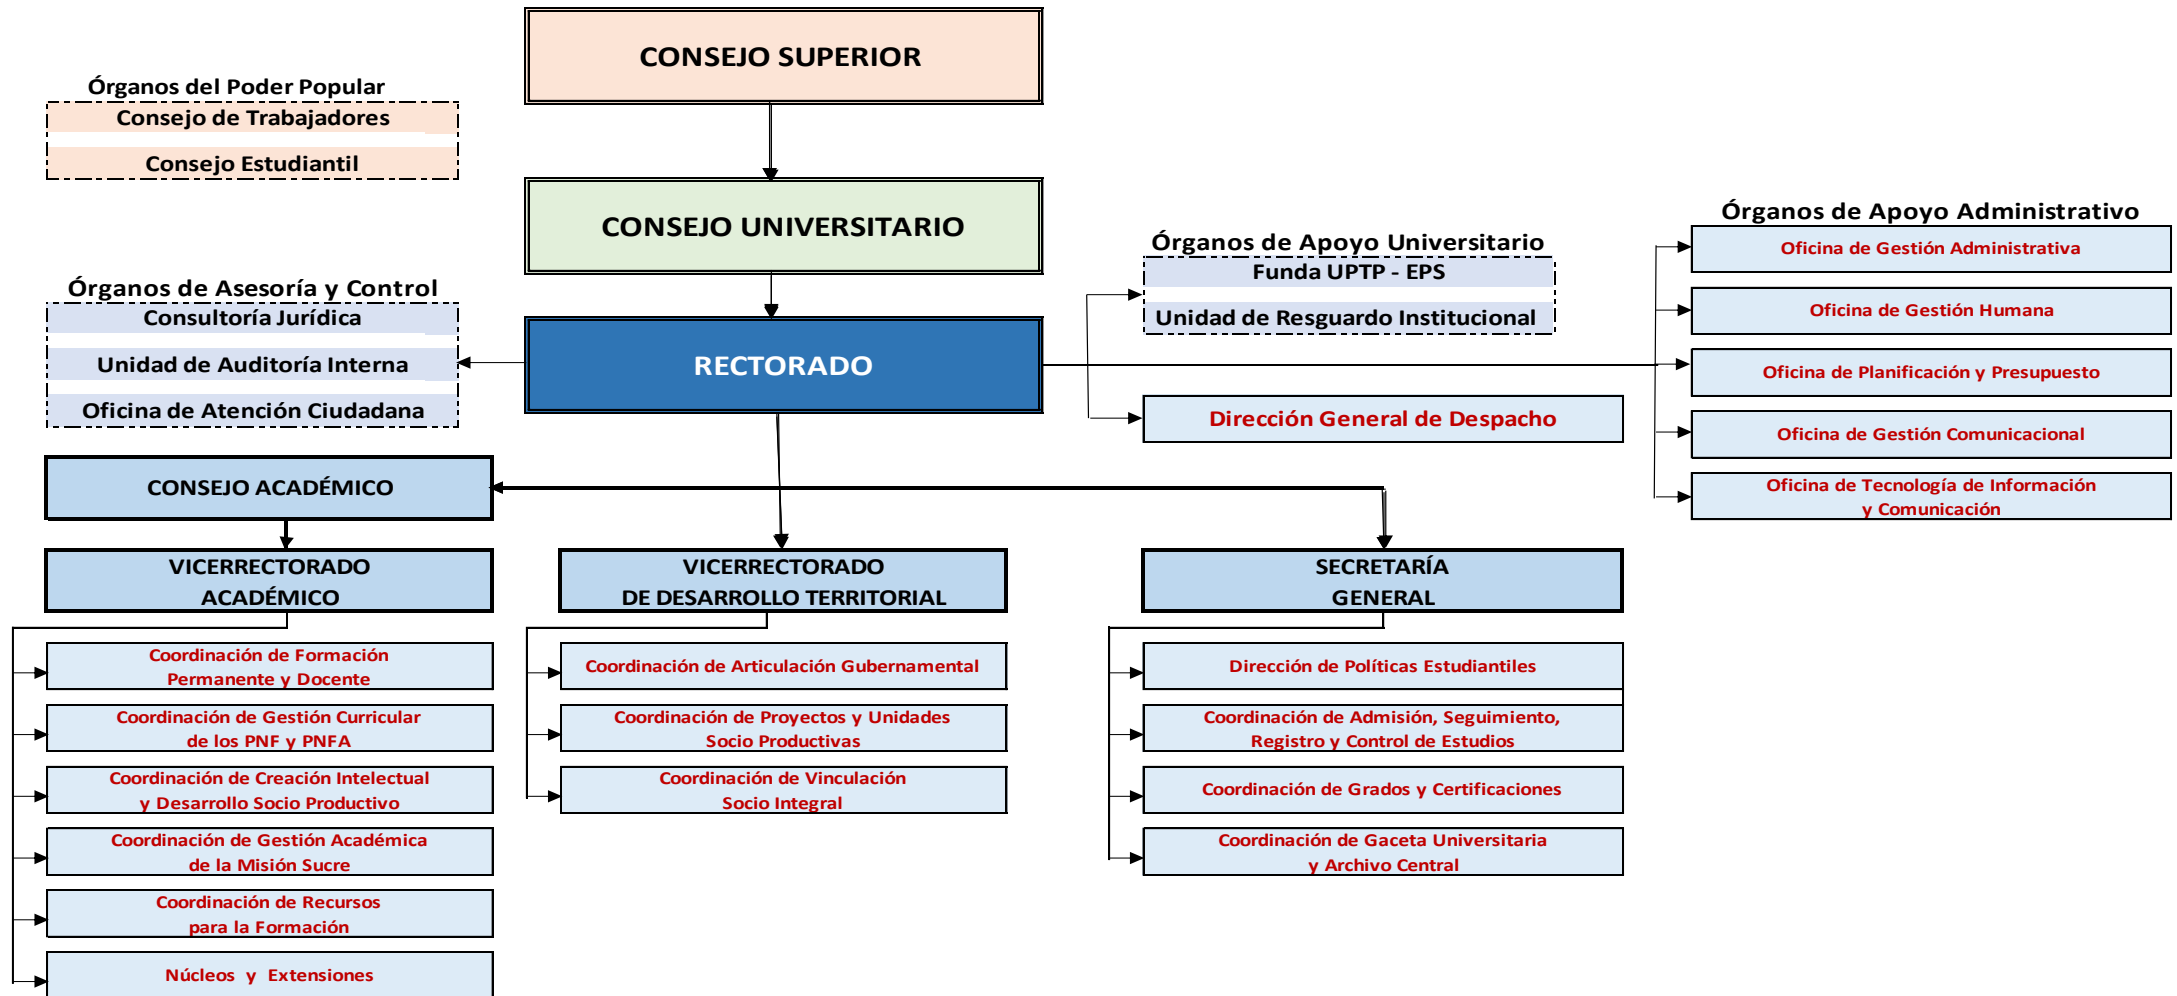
CONSEJO SUPERIOR

Órganos del Poder Popular
Consejo de Trabajadores
Consejo Estudiantil

CONSEJO UNIVERSITARIO

Órganos de Apoyo Administrativo
Oficina de Gestión Administrativa
Oficina de Gestión Humana
Oficina de Planificación y Presupuesto
Oficina de Gestión Comunicacional
Oficina de Tecnología de Información y Comunicación

Órganos de Apoyo Universitario
Funda UPTP - EPS
Unidad de Resguardo Institucional

Órganos de Asesoría y Control
Consultoría Jurídica
Unidad de Auditoría Interna
Oficina de Atención Ciudadana

RECTORADO

Dirección General de Despacho

CONSEJO ACADÉMICO

VICERRECTORADO ACADÉMICO
Coordinación de Formación Permanente y Docente
Coordinación de Gestión Curricular de los PNF y PNFA
Coordinación de Creación Intelectual y Desarrollo Socio Productivo
Coordinación de Gestión Académica de la Misión Sucre
Coordinación de Recursos para la Formación
Núcleos y Extensiones

VICERRECTORADO DE DESARROLLO TERRITORIAL
Coordinación de Articulación Gubernamental
Coordinación de Proyectos y Unidades Socio Productivas
Coordinación de Vinculación Socio Integral

SECRETARÍA GENERAL
Dirección de Políticas Estudiantiles
Coordinación de Admisión, Seguimiento, Registro y Control de Estudios
Coordinación de Grados y Certificaciones
Coordinación de Gaceta Universitaria y Archivo Central